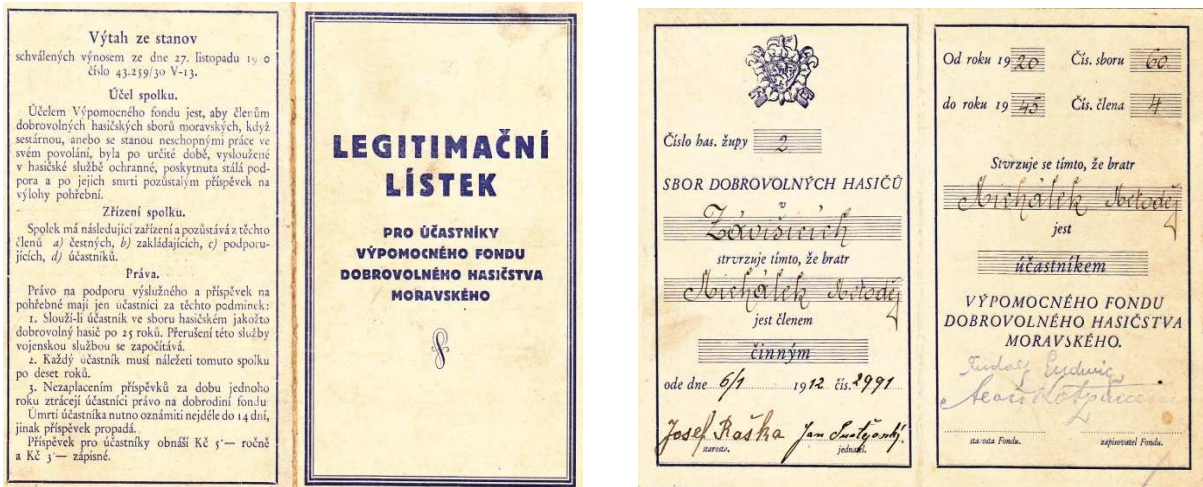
Výtah ze stanov
schválených výnosem ze dne 27. listopadu 19 0 číslo 43.259/30 V-13.

Účel spolku.

Účelem Výpomocného fondu jest, aby členům dobrovolných hasičských sborů moravských, když sestárnou, anebo se stanou neschopnými práce ve svém povolání, byla po určité době, vysloužené v hasičské službě ochranné, poskytnuta stálá podpora a po jejich smrti pozůstalým příspěvek na výlohy pohřební.

Zřízení spolku.

Spolek má následující zařízení a pozůstává z těchto členů a) čestných, b) zakládajících, c) podporujících, d) účastníků.

Práva.

Právo na podporu výslužného a příspěvek na pohřebné mají jen účastníci za těchto podmínek:
1. Slouží-li účastník ve sboru hasičském jakožto dobrovolný hasič po 25 roků. Přerušení této služby vojenskou službou se započítává.
2. Každý účastník musí náležeti tomuto spolku po deset roků.
3. Nezaplacením příspěvků za dobu jednoho roku ztrácejí účastníci právo na dobrodiní fondu.
Úmrtí účastníka nutno oznámiti nejdéle do 14 dní, jinak příspěvek propadá.
Příspěvek pro účastníky obnáší Kč 5·— ročně a Kč 3·— zápisné.

LEGITIMAČNÍ LÍSTEK

PRO ÚČASTNÍKY VÝPOMOCNÉHO FONDU DOBROVOLNÉHO HASIČSTVA MORAVSKÉHO

Číslo has. župy 2

SBOR DOBROVOLNÝCH HASIČŮ
v Závišicích
stvrzuje tímto, že bratr
Michálek Metoděj
jest členem
činným
ode dne 6/1 1912 čís. 2991

Josef Raška Jan Švetejný
starosta. jednatel.

Od roku 19 20 Čís. sboru 60
do roku 19 45 Čís. člena 4

Stvrzuje se tímto, že bratr
Michálek Metoděj
jest
účastníkem
VÝPOMOCNÉHO FONDU DOBROVOLNÉHO HASIČSTVA MORAVSKÉHO.

Rudolf Ludwig Alois Kotpal
starosta Fondu. zapisovatel Fondu.